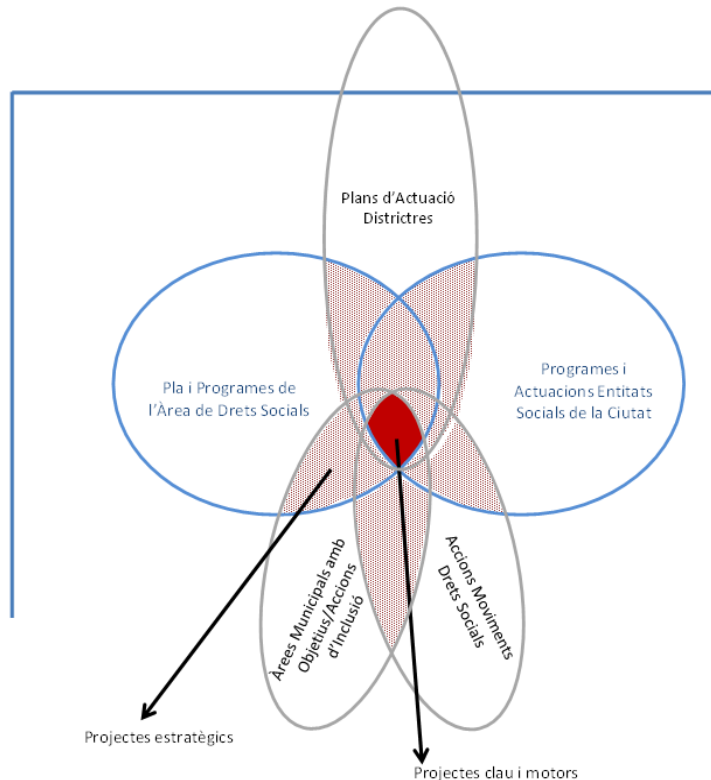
Plans d'Actuació Districtres

Pla i Programes de l'Àrea de Drets Socials

Programes i Actuacions Entitats Socials de la Ciutat

Àrees Municipals amb Objetius/Accions d'Inclusió

Accions Moviments Drets Socials

Projectes estratègics

Projectes clau i motors